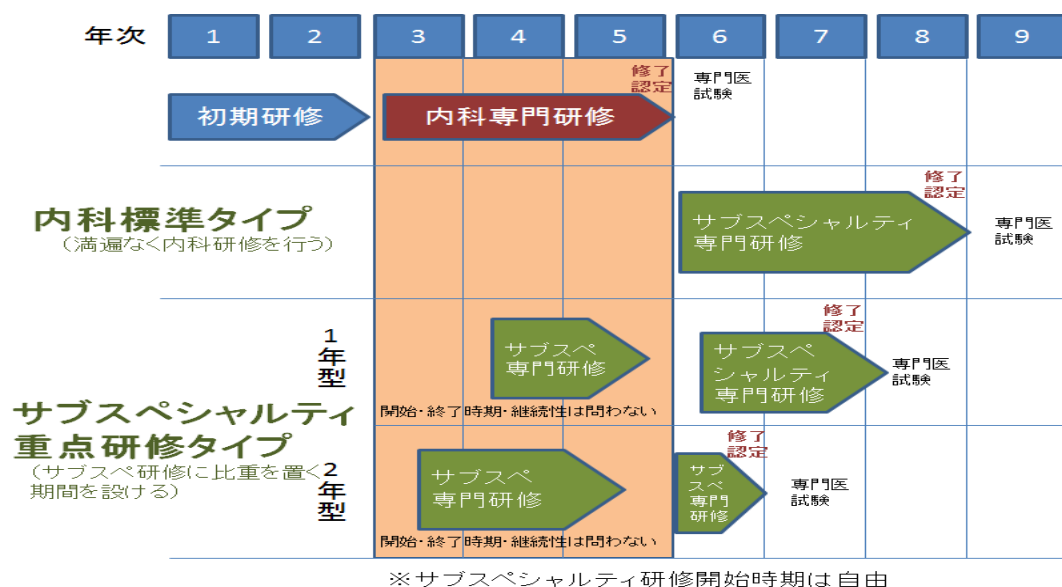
年次 1 2 3 4 5 6 7 8 9

修了認定

専門医試験

初期研修

内科専門研修

内科標準タイプ
（満遍なく内科研修を行う）

修了認定

サブスペシャルティ専門研修

専門医試験

1年型

サブスペ専門研修

修了認定

サブスペシャルティ専門研修

専門医試験

サブスペシャルティ重点研修タイプ
（サブスペ研修に比重を置く期間を設ける）

開始・終了時期・継続性は問わない

修了認定

2年型

サブスペ専門研修

サブスペ専門研修

専門医試験

開始・終了時期・継続性は問わない

※サブスペシャルティ研修開始時期は自由